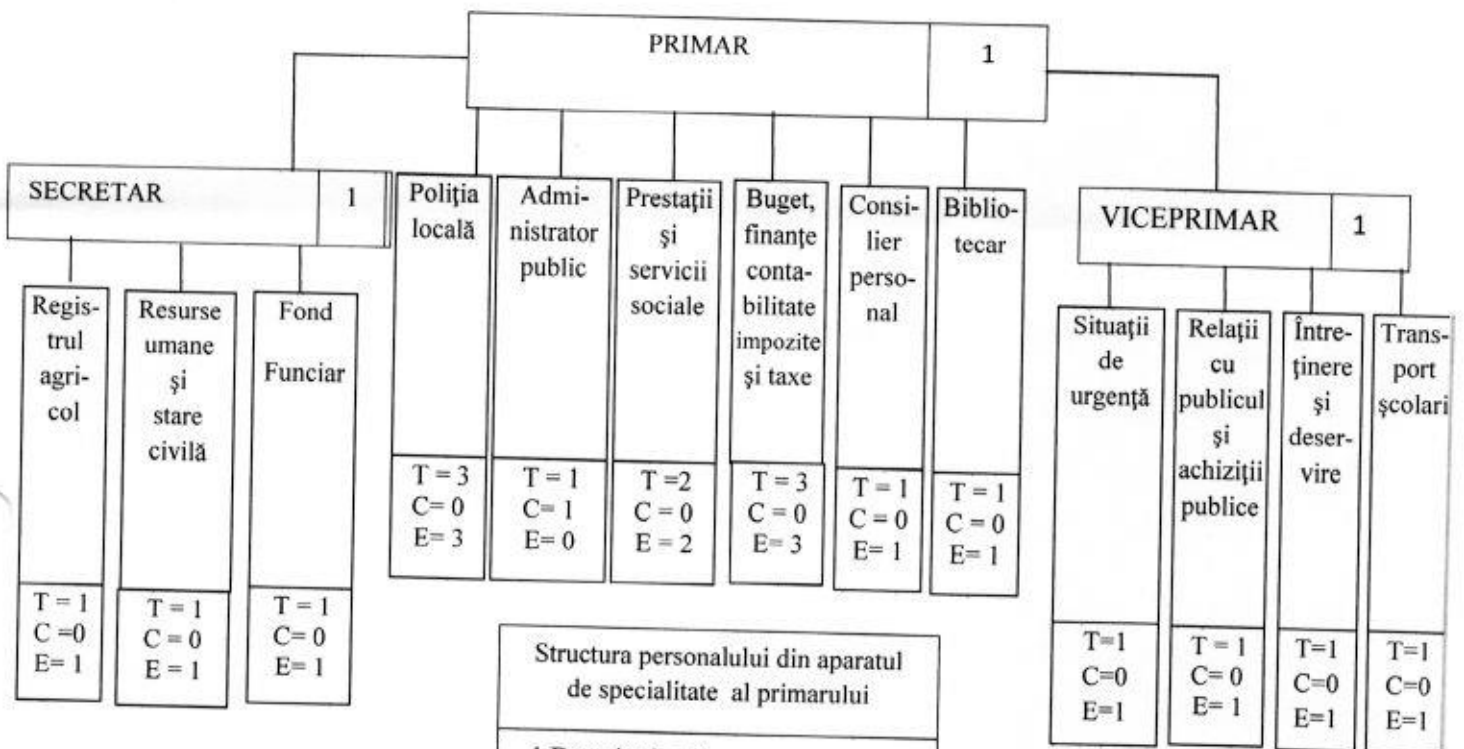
PRIMAR 1

SECRETAR 1

Registrul agricol
T = 1
C =0
E= 1

Resurse umane şi stare civilă
T = 1
C = 0
E = 1

Fond Funciar
T = 1
C= 0
E= 1

Poliţia locală
T = 3
C= 0
E= 3

Administrator public
T = 1
C= 1
E= 0

Prestaţii şi servicii sociale
T =2
C = 0
E = 2

Buget, finanţe contabilitate impozite şi taxe
T = 3
C = 0
E= 3

Consilier personal
T = 1
C = 0
E= 1

Bibliotecar
T = 1
C = 0
E= 1

VICEPRIMAR 1

Situaţii de urgenţă
T=1
C=0
E=1

Relaţii cu publicul şi achiziţii publice
T = 1
C= 0
E= 1

Întreţinere şi deservire
T=1
C=0
E=1

Transport şcolari
T=1
C=0
E=1

Structura personalului din aparatul de specialitate al primarului

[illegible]